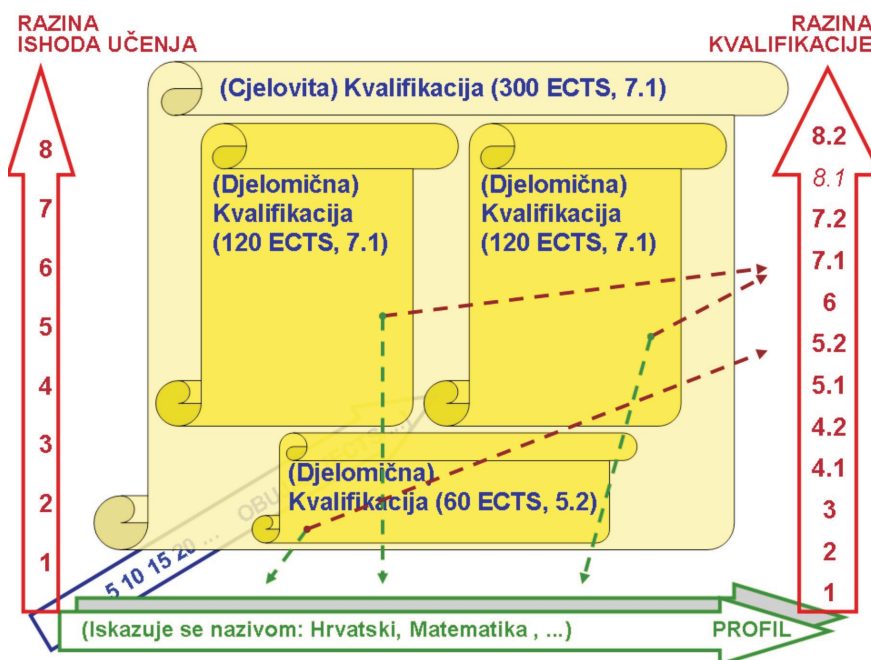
RAZINA ISHODA UČENJA

8
7
6
5
4
3
2
1

RAZINA KVALIFIKACIJE

8.2
8.1
7.2
7.1
6
5.2
5.1
4.2
4.1
3
2
1

(Cjelovita) Kvalifikacija (300 ECTS, 7.1)

(Djelomična) Kvalifikacija (120 ECTS, 7.1)

(Djelomična) Kvalifikacija (120 ECTS, 7.1)

(Djelomična) Kvalifikacija (60 ECTS, 5.2)

5 10 15 20 ...

OBU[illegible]

(Iskazuje se nazivom: Hrvatski, Matematika , ...)

PROFIL